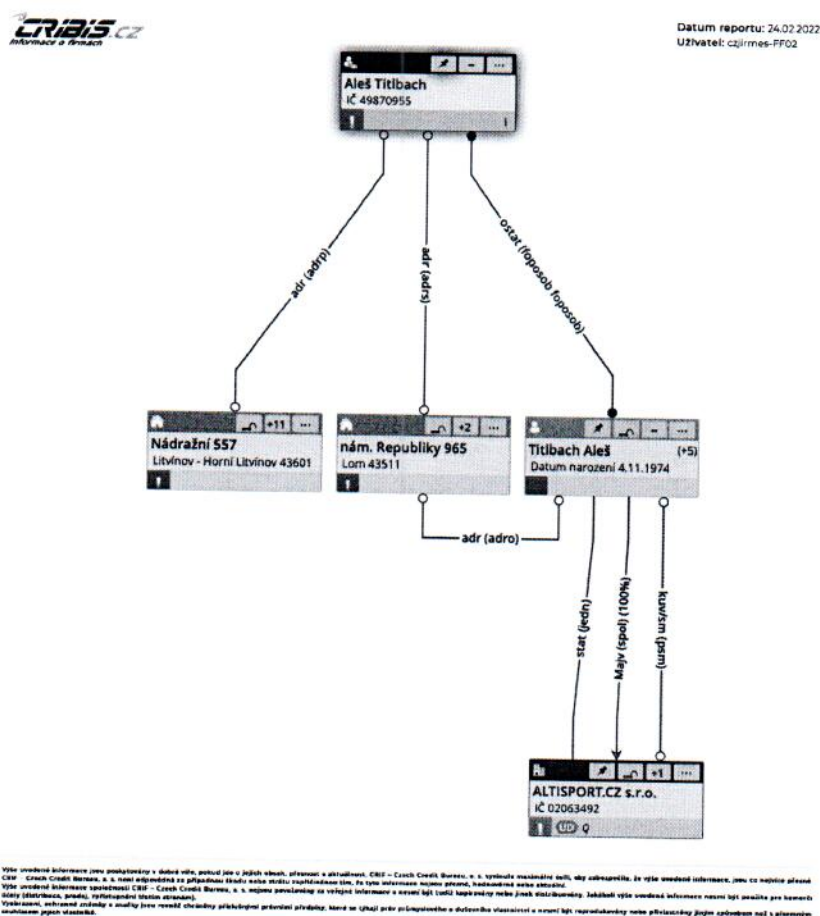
CRIBIS.CZ
Informace o firmách

Datum reportu: 24.02.2022
Uživatel: czjirmes-FF02

Aleš Titlbach
IČ 49870955

adr (adrp)
adr (adrs)
ostat (foposob foposob)

+11
Nádražní 557
Litvínov - Horní Litvínov 43601

+2
nám. Republiky 965
Lom 43511

Titlbach Aleš (+5)
Datum narození 4.11.1974

adr (adro)

stat (jedn)
Majv (spol) (100%)
kuvšm (psm)

+1
ALTISPORT.CZ s.r.o.
IČ 02063492
0

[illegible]